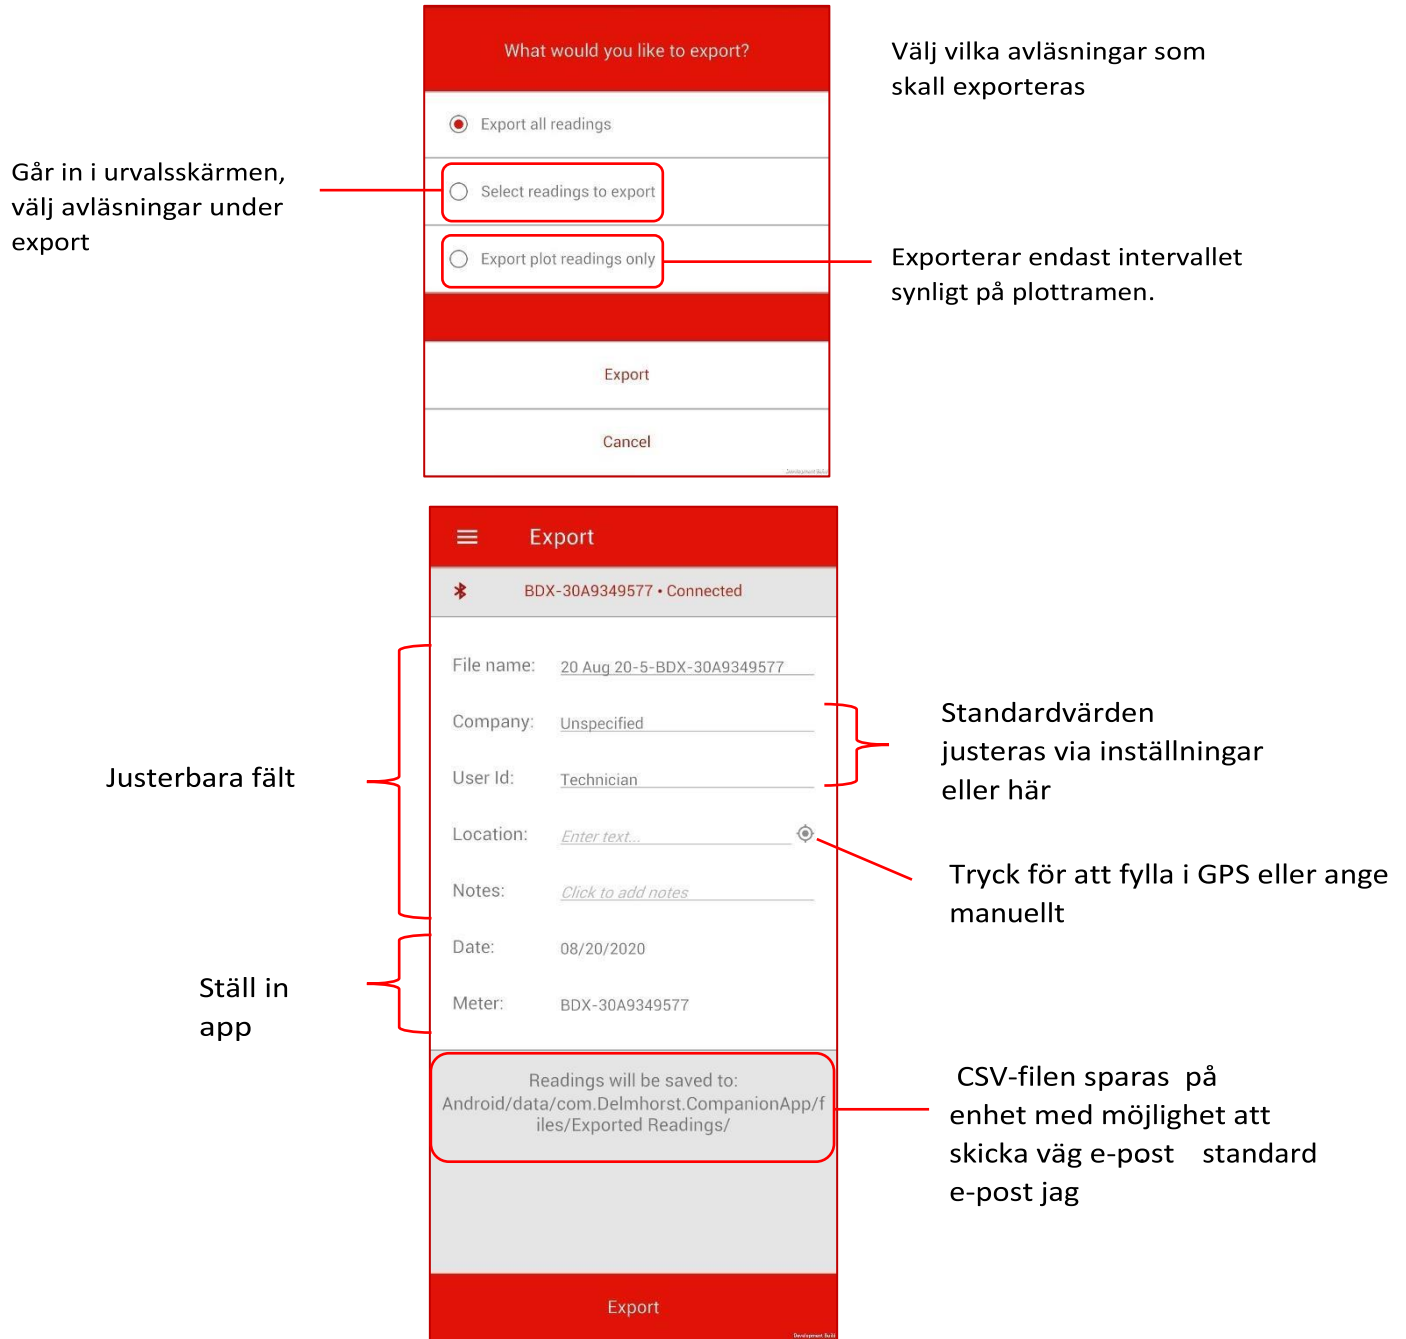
What would you like to export?

Välj vilka avläsningar som skall exporteras

Export all readings

Går in i urvalsskärmen, välj avläsningar under export

Select readings to export

Export plot readings only

Exporterar endast intervallet synligt på plottramen.

Export

Cancel

Export

BDX-30A9349577 • Connected

File name: 20 Aug 20-5-BDX-30A9349577

Company: Unspecified

User Id: Technician

Location: Enter text...

Notes: Click to add notes

Date: 08/20/2020

Meter: BDX-30A9349577

Justerbara fält

Standardvärden justeras via inställningar eller här

Tryck för att fylla i GPS eller ange manuellt

Ställ in app

Readings will be saved to: Android/data/com.Delmhorst.CompanionApp/files/Exported Readings/

CSV-filen sparas på enhet med möjlighet att skicka väg e-post standard e-post jag

Export